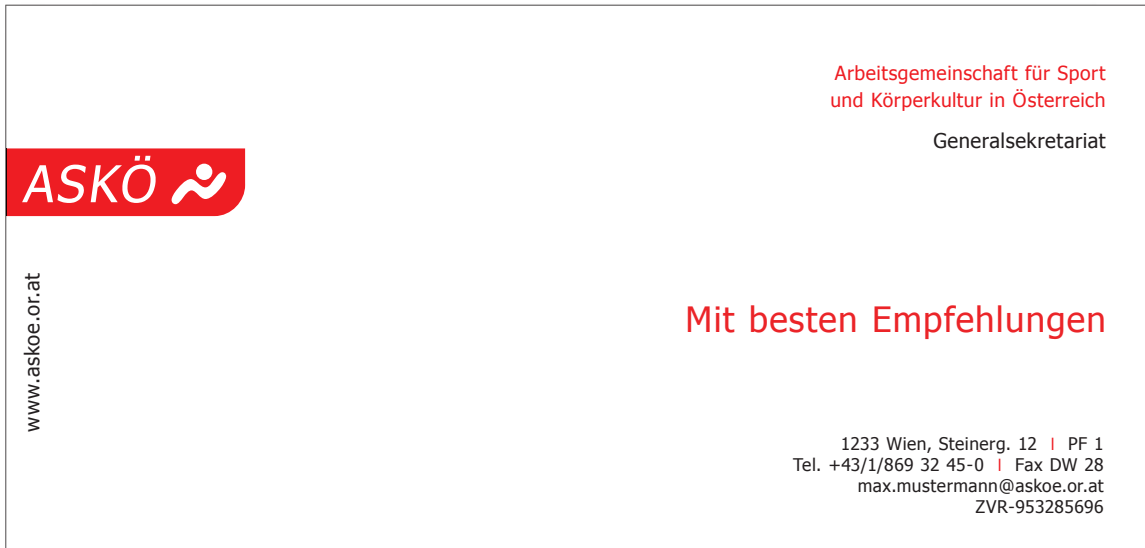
Arbeitsgemeinschaft für Sport
und Körperkultur in Österreich

Generalsekretariat

ASKÖ

www.askoe.or.at

Mit besten Empfehlungen

1233 Wien, Steinerg. 12 I PF 1
Tel. +43/1/869 32 45-0 I Fax DW 28
max.mustermann@askoe.or.at
ZVR-953285696